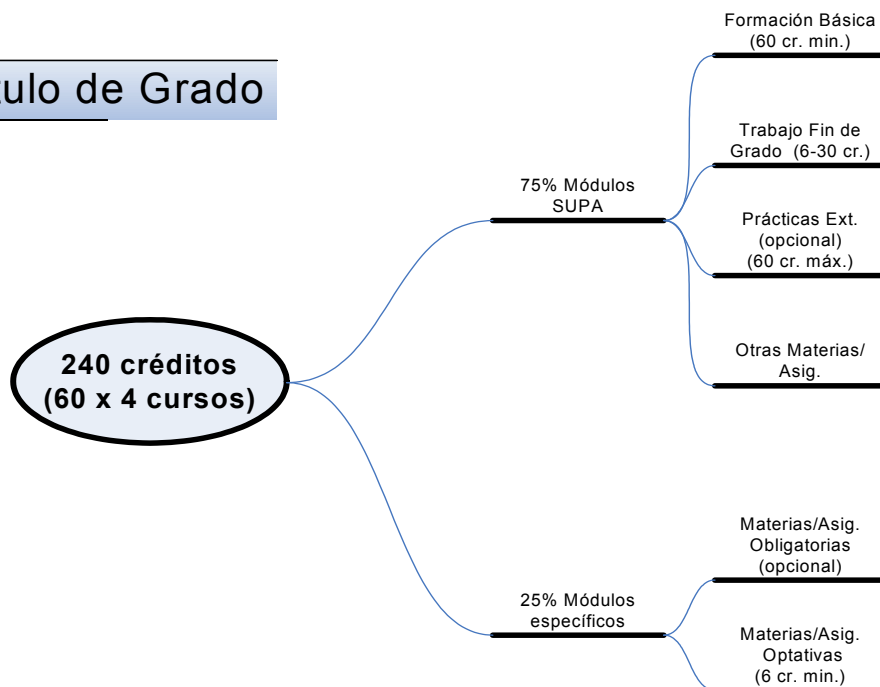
ulo de Grado

240 créditos
(60 x 4 cursos)

75% Módulos SUPA

Formación Básica (60 cr. min.)

Trabajo Fin de Grado (6-30 cr.)

Prácticas Ext. (opcional) (60 cr. máx.)

Otras Materias/ Asig.

25% Módulos específicos

Materias/Asig. Obligatorias (opcional)

Materias/Asig. Optativas (6 cr. min.)